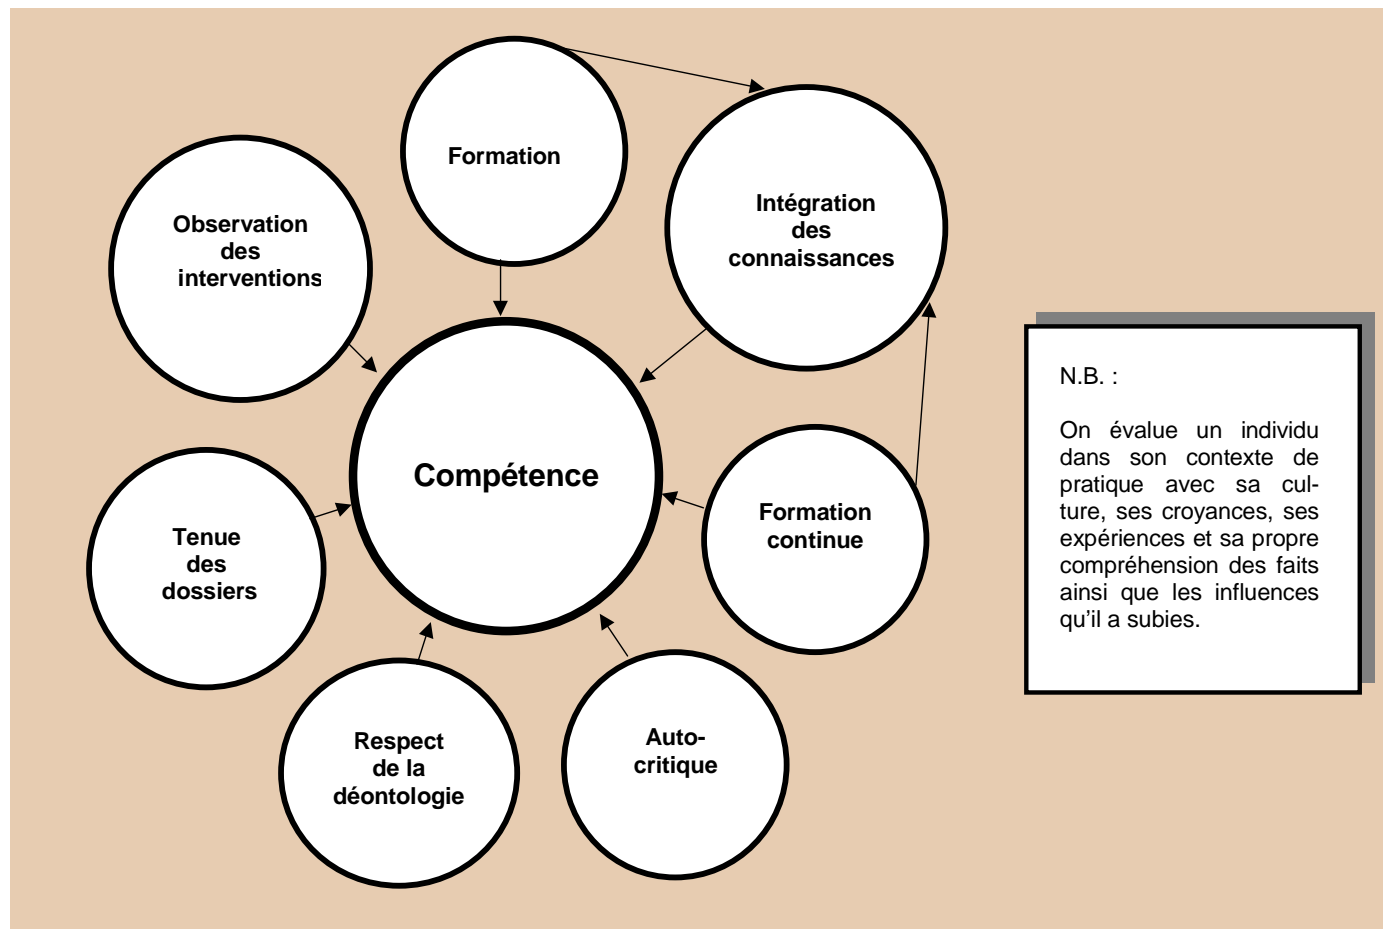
Formation

Observation des interventions

Intégration des connaissances

Compétence

Tenue des dossiers

Formation continue

Respect de la déontologie

Auto-critique

N.B. :

On évalue un individu dans son contexte de pratique avec sa culture, ses croyances, ses expériences et sa propre compréhension des faits ainsi que les influences qu'il a subies.